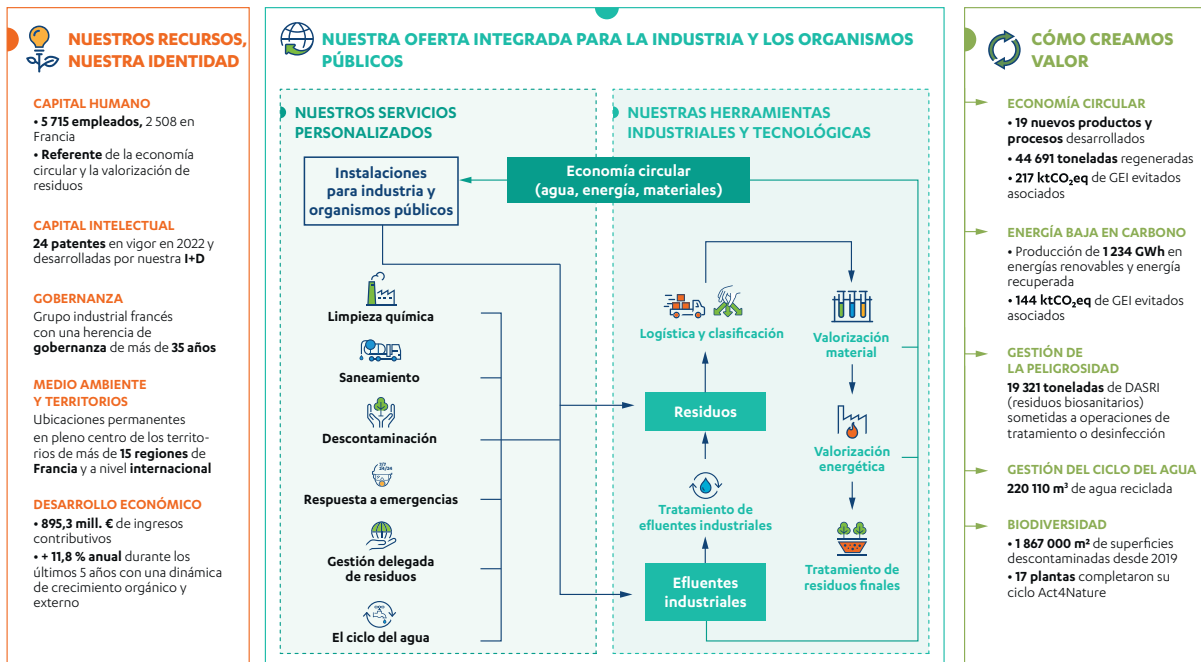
NUESTROS RECURSOS, NUESTRA IDENTIDAD

CAPITAL HUMANO
• 5 715 empleados, 2 508 en Francia
• Referente de la economía circular y la valorización de residuos

CAPITAL INTELECTUAL
24 patentes en vigor en 2022 y desarrolladas por nuestra I+D

GOBERNANZA
Grupo industrial francés con una herencia de gobernanza de más de 35 años

MEDIO AMBIENTE Y TERRITORIOS
Ubicaciones permanentes en pleno centro de los territorios de más de 15 regiones de Francia y a nivel internacional

DESARROLLO ECONÓMICO
• 895,3 mill. € de ingresos contributivos
• + 11,8 % anual durante los últimos 5 años con una dinámica de crecimiento orgánico y externo

NUESTRA OFERTA INTEGRADA PARA LA INDUSTRIA Y LOS ORGANISMOS PÚBLICOS

NUESTROS SERVICIOS PERSONALIZADOS

Instalaciones para industria y organismos públicos

Limpieza química

Saneamiento

Descontaminación

24/24 7/7

Respuesta a emergencias

Gestión delegada de residuos

El ciclo del agua

NUESTRAS HERRAMIENTAS INDUSTRIALES Y TECNOLÓGICAS

Economía circular (agua, energía, materiales)

Logística y clasificación

Valorización material

Residuos

Valorización energética

Tratamiento de efluentes industriales

Tratamiento de residuos finales

Efluentes industriales

CÓMO CREAMOS VALOR

ECONOMÍA CIRCULAR
• 19 nuevos productos y procesos desarrollados
• 44 691 toneladas regeneradas
• 217 ktCO$_2$eq de GEI evitados asociados

ENERGÍA BAJA EN CARBONO
• Producción de 1 234 GWh en energías renovables y energía recuperada
• 144 ktCO$_2$eq de GEI evitados asociados

GESTIÓN DE LA PELIGROSIDAD
19 321 toneladas de DASRI (residuos biosanitarios) sometidas a operaciones de tratamiento o desinfección

GESTIÓN DEL CICLO DEL AGUA
220 110 m$^3$ de agua reciclada

BIODIVERSIDAD
• 1 867 000 m$^2$ de superficies descontaminadas desde 2019
• 17 plantas completaron su ciclo Act4Nature